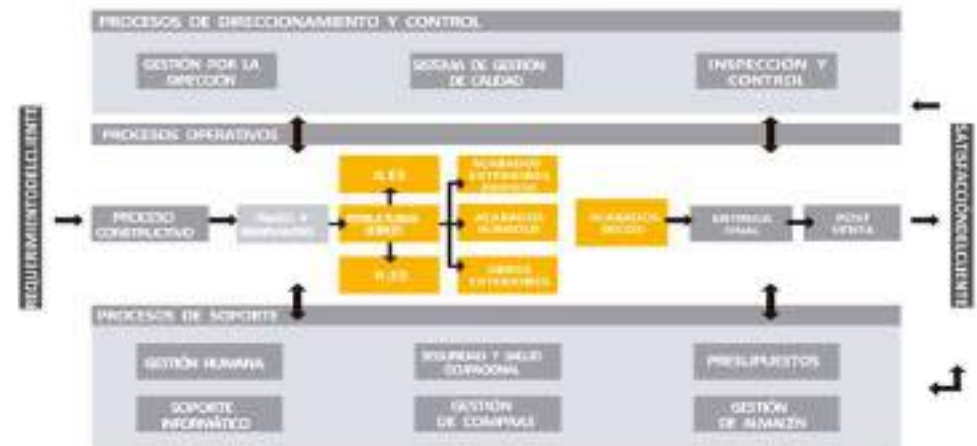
PROCESOS DE DIRECCIONAMIENTO Y CONTROL

GESTIÓN POR LA DIRECCIÓN

SISTEMA DE GESTIÓN DE CALIDAD

INSPECCIÓN Y CONTROL

REQUERIMIENTODELCLIENTE

SATISFACCIONDELCLIENTE

PROCESOS OPERATIVOS

PROCESO CONSTRUCTIVO

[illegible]

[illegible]

ESTRUCTURA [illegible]

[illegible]

ACABADOS EXTERIORES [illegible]

ACABADOS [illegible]

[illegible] EXTERIORES

ACABADOS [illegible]

ENTREGA FINAL

POST VENTA

PROCESOS DE SOPORTE

GESTIÓN HUMANA

SEGURIDAD Y SALUD OCUPACIONAL

PRESUPUESTOS

SOPORTE INFORMÁTICO

GESTIÓN DE COMPRAS

GESTIÓN DE ALMACÉN